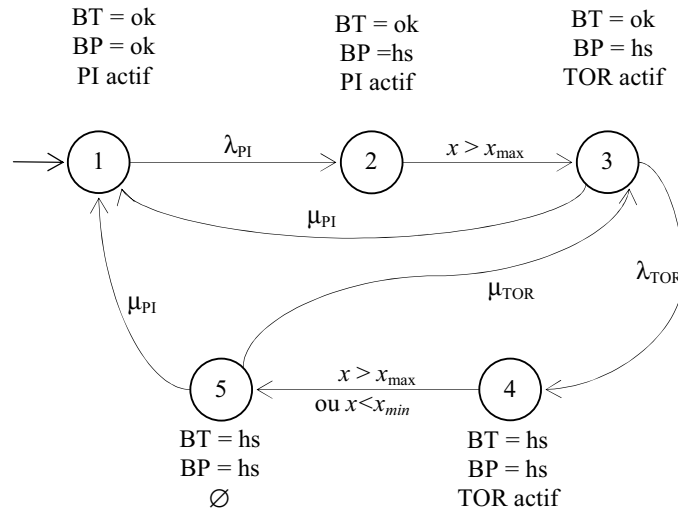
BT = ok
BP = ok
PI actif

BT = ok
BP =hs
PI actif

BT = ok
BP = hs
TOR actif

1

$\lambda_{PI}$

2

$x > x_{\max}$

3

$\mu_{PI}$

$\mu_{TOR}$

$\lambda_{TOR}$

$\mu_{PI}$

5

$x > x_{\max}$
ou $x<x_{min}$

4

BT = hs
BP = hs
$\varnothing$

BT = hs
BP = hs
TOR actif